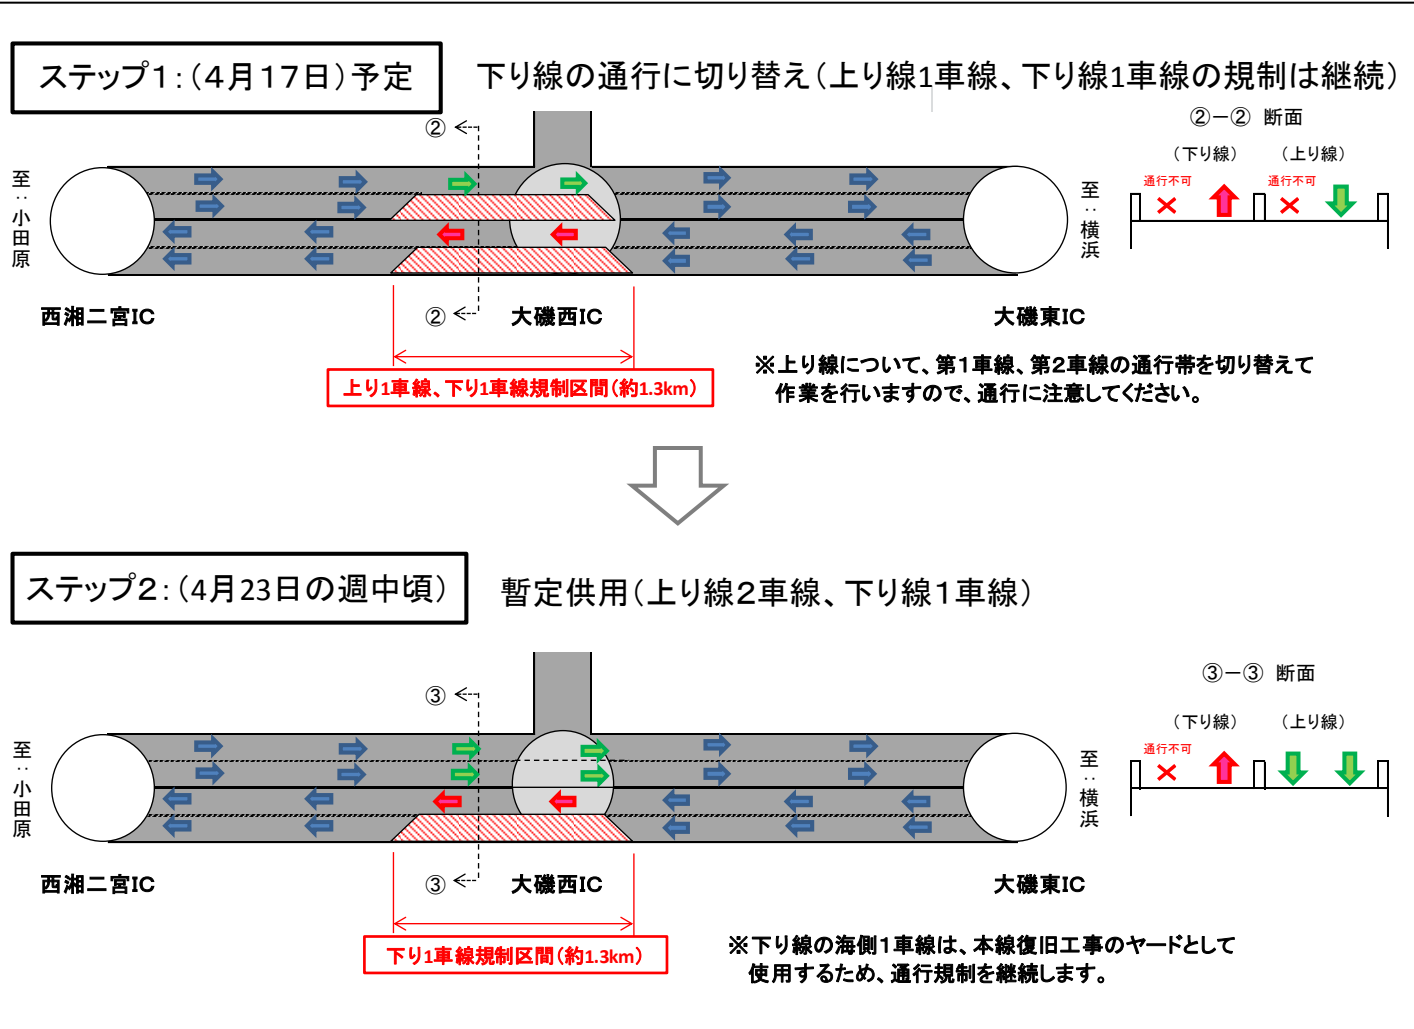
ステップ1：（4月17日）予定

下り線の通行に切り替え（上り線1車線、下り線1車線の規制は継続）

②－② 断面

（下り線） （上り線）

通行不可 通行不可

②

至：小田原

至：横浜

②

西湘二宮IC

大磯西IC

大磯東IC

上り1車線、下り1車線規制区間（約1.3km）

※上り線について、第1車線、第2車線の通行帯を切り替えて作業を行いますので、通行に注意してください。

ステップ2：（4月23日の週中頃）

暫定供用（上り線2車線、下り線1車線）

③－③ 断面

（下り線） （上り線）

通行不可

③

至：小田原

至：横浜

③

西湘二宮IC

大磯西IC

大磯東IC

下り1車線規制区間（約1.3km）

※下り線の海側1車線は、本線復旧工事のヤードとして使用するため、通行規制を継続します。